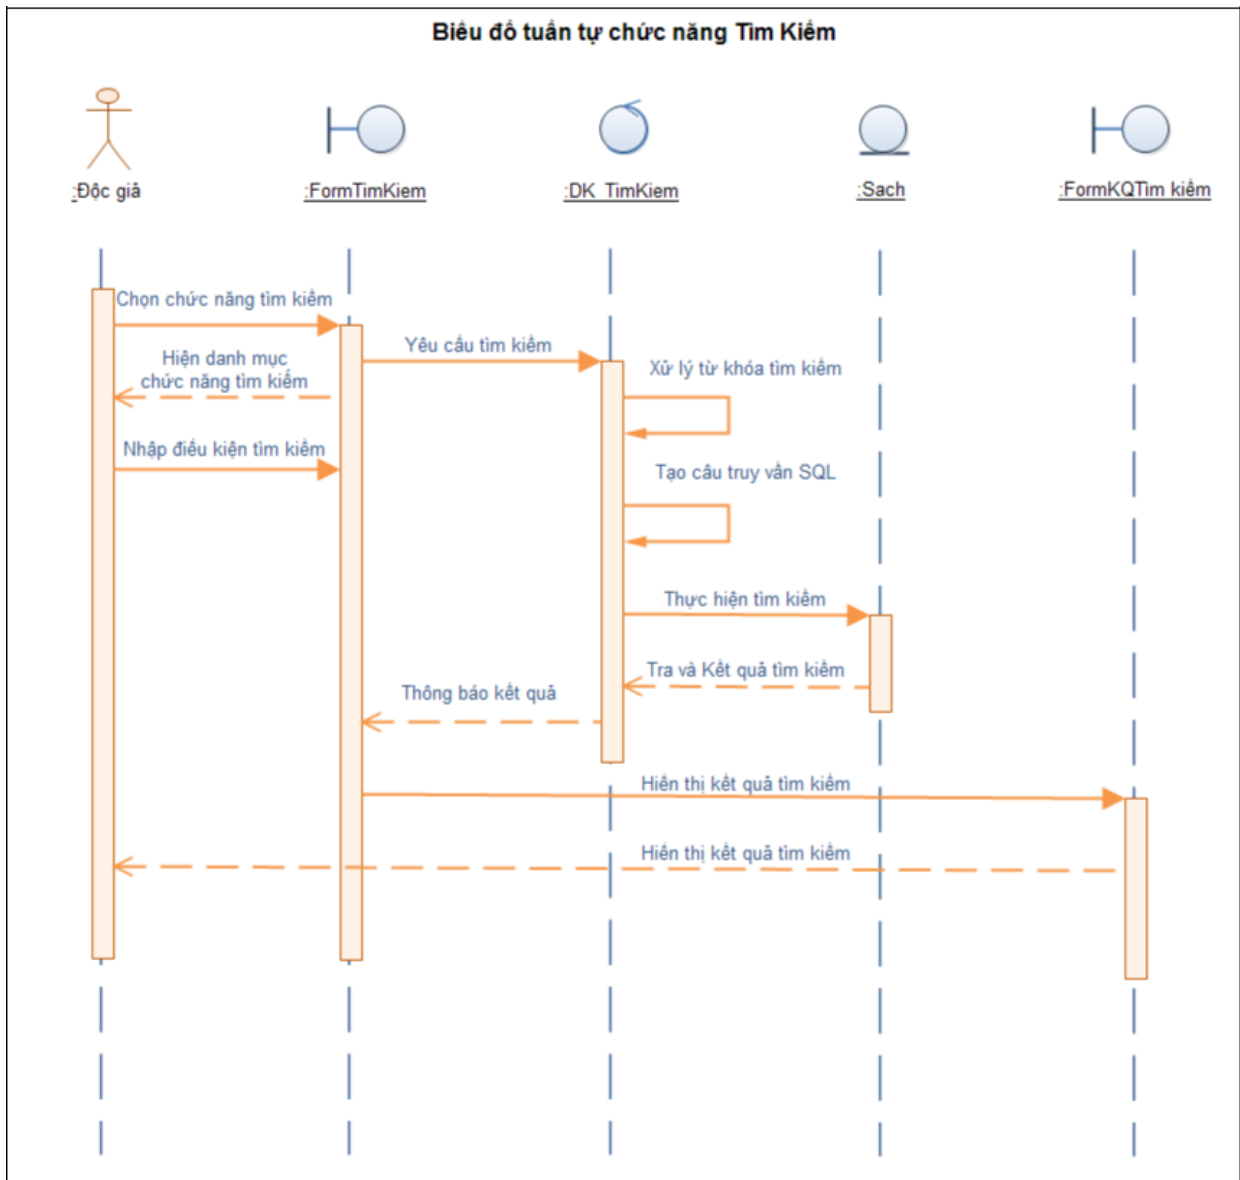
Biểu đồ tuần tự chức năng Tìm Kiếm

:Độc giả

:FormTimKiem

:DK_TimKiem

:Sach

:FormKQTim kiếm

Chọn chức năng tìm kiếm

Yêu cầu tìm kiếm

Hiện danh mục chức năng tìm kiếm

Xử lý từ khóa tìm kiếm

Nhập điều kiện tìm kiếm

Tạo câu truy vấn SQL

Thực hiện tìm kiếm

Tra và Kết quả tìm kiếm

Thông báo kết quả

Hiển thị kết quả tìm kiếm

Hiển thị kết quả tìm kiếm